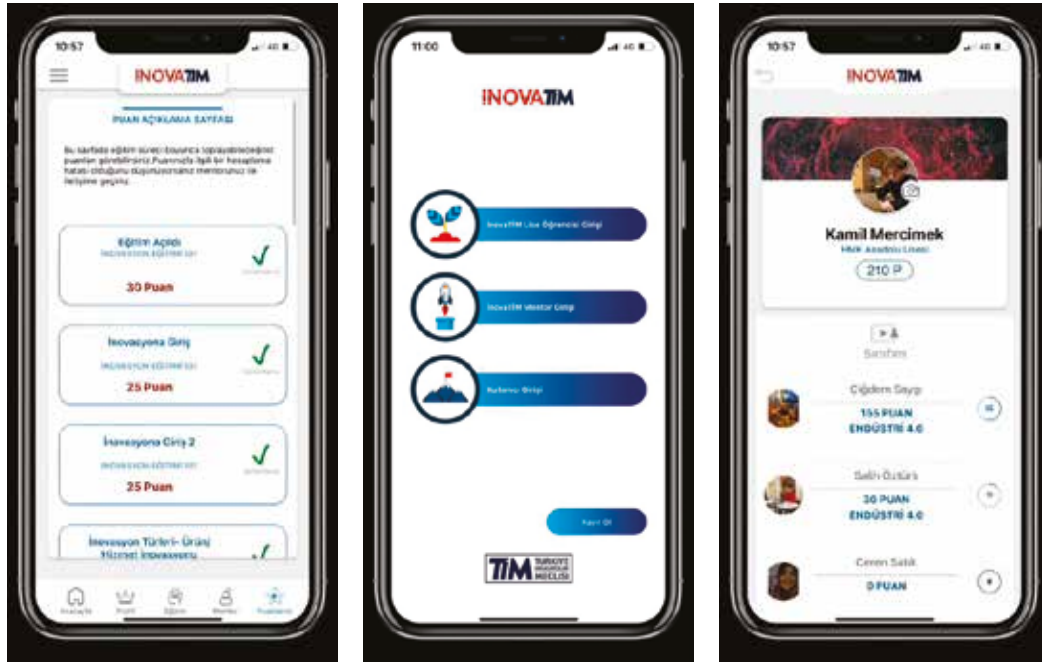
10:57

İNOVATİM

PUAN AÇIKLAMA SAYFASI

Bu sayfada eğitim süreci boyunca toplayabileceğiniz puanları görebilirsiniz. Puanınızla ilgili bir hesaplama hatası olduğunu düşünüyorsanız mentorunuz ile iletişime geçiniz.

Eğitim Açılış
İNOVASYON EĞİTİMLERİ
30 Puan

İnovasyona Giriş
İNOVASYON EĞİTİMLERİ
25 Puan

İnovasyona Giriş 2
İNOVASYON EĞİTİMLERİ
25 Puan

İnovasyon Türleri- Ürün/ Hizmet İnovasyonu

Anasayfa Profil Eğitim Mentor Puanlama

11:00

İNOVATİM

InovaTİM Lise Öğrencisi Girişi

InovaTİM Mentor Girişi

Kullanıcı Girişi

Kayıt Ol

TİM TÜRKİYE İHRACATÇILAR MECLİSİ

10:57

İNOVATİM

Kamil Mercimek
Hitit Anadolu Lisesi
210 P

Sıralama

Çiğdem Saygı
155 PUAN
ENDÜSTRİ 4.0

Salih Öztürk
30 PUAN
ENDÜSTRİ 4.0

Ceren Sabit
0 PUAN